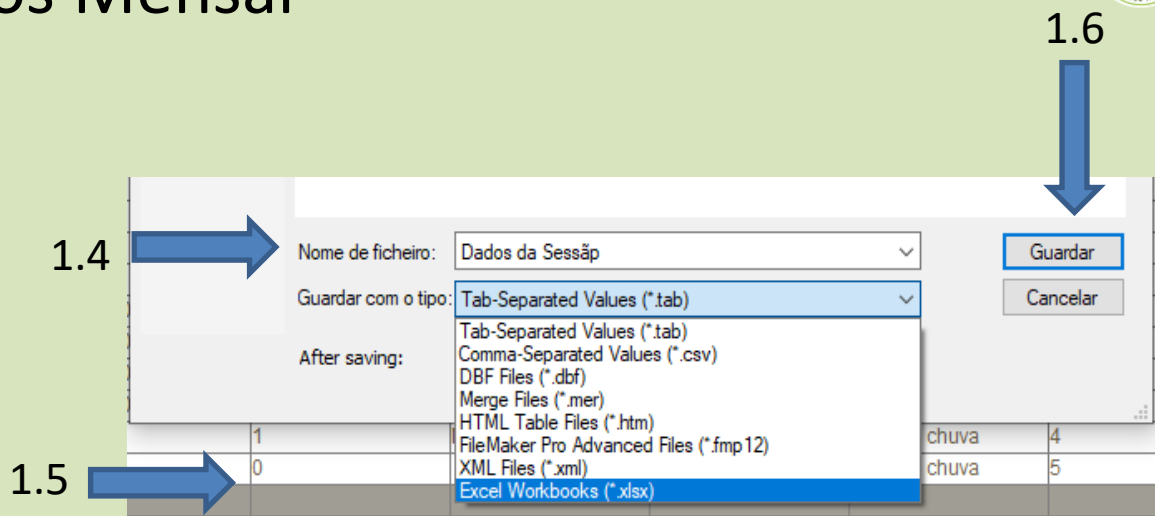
os Mensal

1.6

1.4

Nome de ficheiro: Dados da Sessãp

Guardar

Guardar com o tipo: Tab-Separated Values (*.tab)

Cancelar

After saving:

Tab-Separated Values (*.tab)
Comma-Separated Values (*.csv)
DBF Files (*.dbf)
Merge Files (*.mer)
HTML Table Files (*.htm)
FileMaker Pro Advanced Files (*.fmp12)
XML Files (*.xml)
Excel Workbooks (*.xlsx)

1 chuva 4

1.5

0 chuva 5